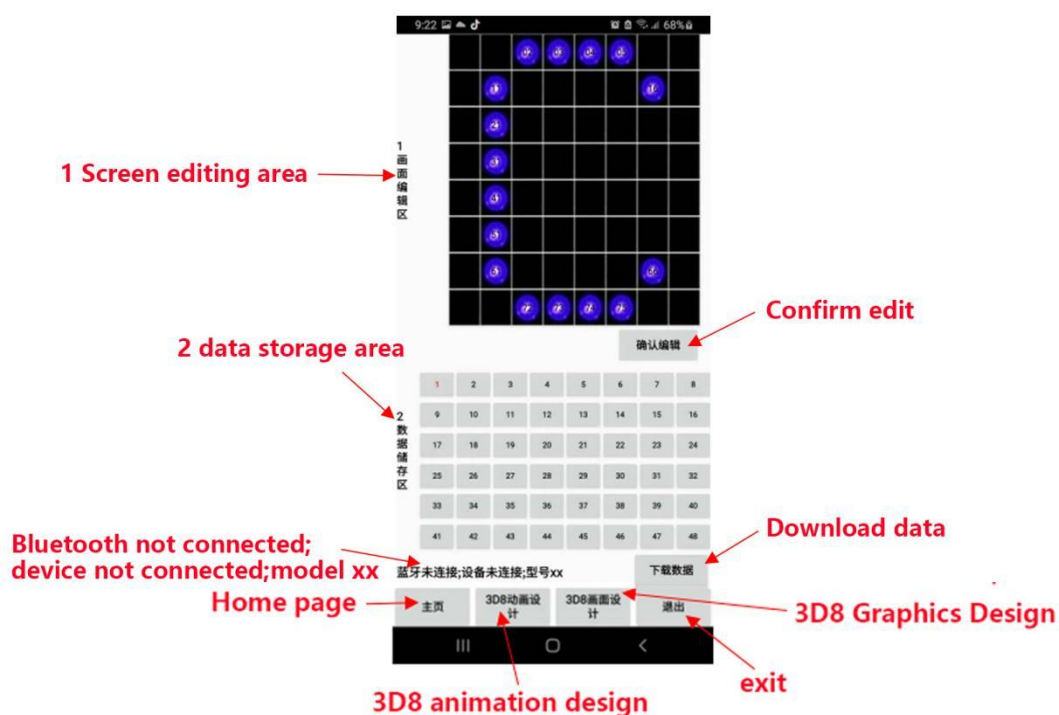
9:22 68%

1 Screen editing area

1
画
面
编
辑
区

Confirm edit

确认编辑

2 data storage area

2
数
据
储
存
区

| 1 | 2 | 3 | 4 | 5 | 6 | 7 | 8 |
|---|---|---|---|---|---|---|---|
| 9 | 10 | 11 | 12 | 13 | 14 | 15 | 16 |
| 17 | 18 | 19 | 20 | 21 | 22 | 23 | 24 |
| 25 | 26 | 27 | 28 | 29 | 30 | 31 | 32 |
| 33 | 34 | 35 | 36 | 37 | 38 | 39 | 40 |
| 41 | 42 | 43 | 44 | 45 | 46 | 47 | 48 |

Download data

Bluetooth not connected; device not connected;model xx

蓝牙未连接;设备未连接;型号xx

下载数据

Home page

主页

3D8动画设计

3D8画面设计

退出

3D8 Graphics Design

exit

3D8 animation design